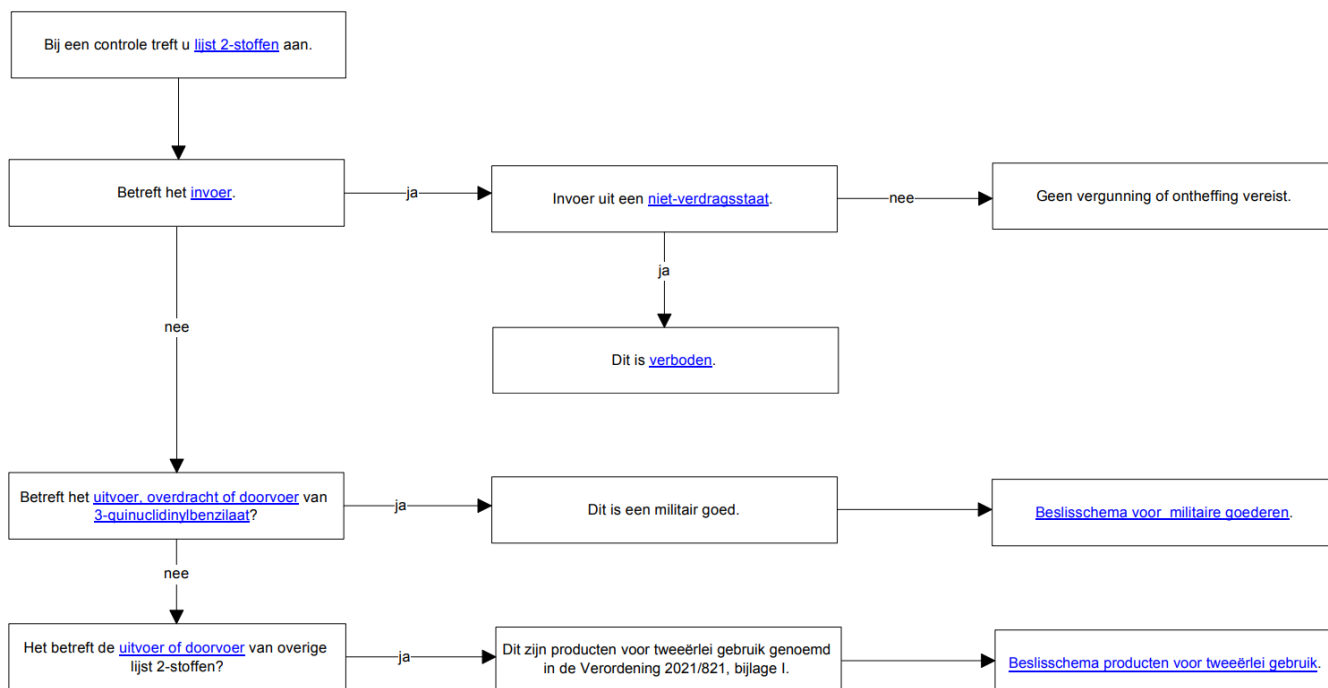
Bij een controle treft u lijst 2-stoffen aan.

Betreft het invoer.

ja

Invoer uit een niet-verdragsstaat.

nee

Geen vergunning of ontheffing vereist.

ja

Dit is verboden.

nee

Betreft het uitvoer, overdracht of doorvoer van 3-quinuclidinylbenzilaat?

ja

Dit is een militair goed.

Beslisschema voor militaire goederen.

nee

Het betreft de uitvoer of doorvoer van overige lijst 2-stoffen?

ja

Dit zijn producten voor tweeërlei gebruik genoemd in de Verordening 2021/821, bijlage I.

Beslisschema producten voor tweeërlei gebruik.